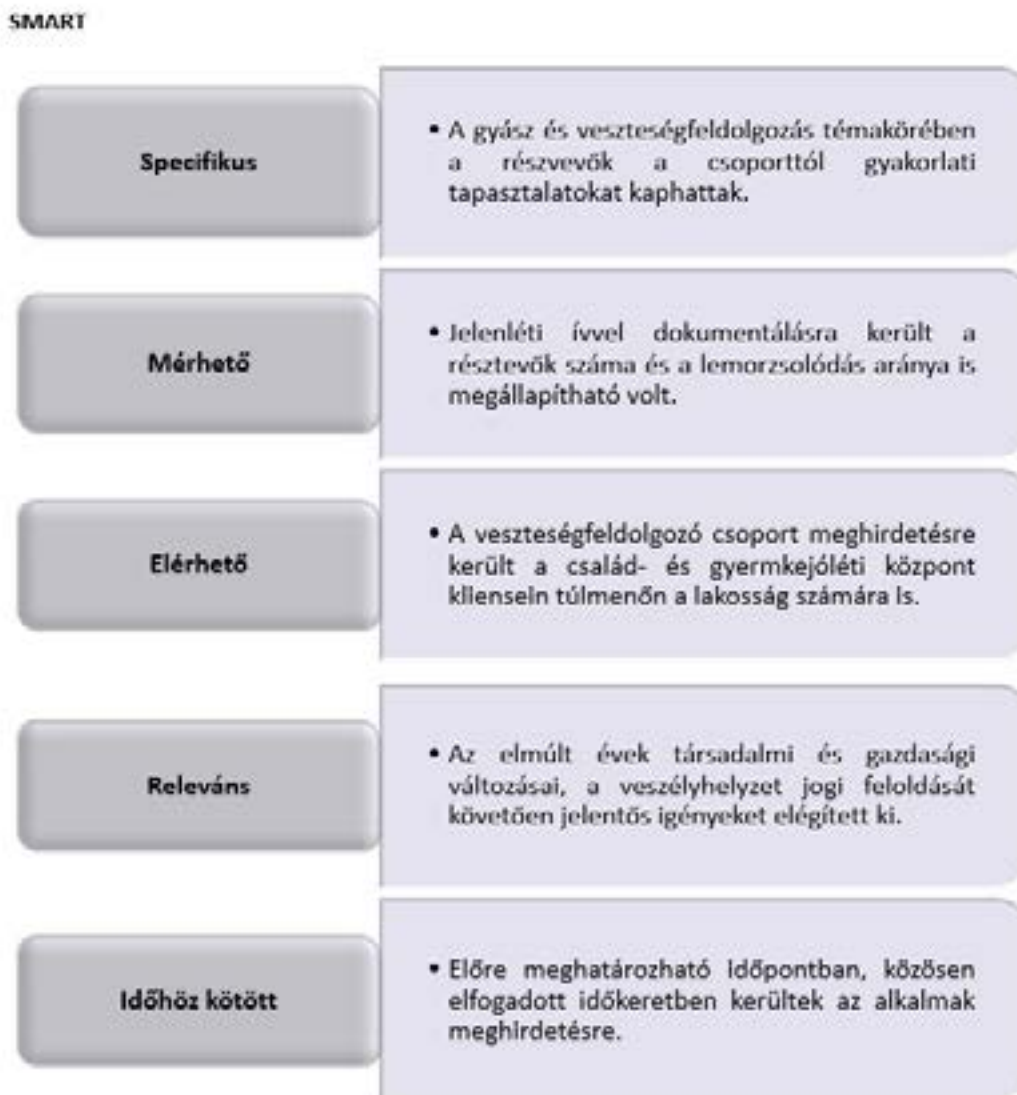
SMART

Specifikus

• A gyász és veszteségfeldolgozás témakörében a részvevők a csoporttól gyakorlati tapasztalatokat kaphattak.

Mérhető

• Jelenléti ívvel dokumentálásra került a résztevők száma és a lemorzsolódás aránya is megállapítható volt.

Elérhető

• A veszteségfeldolgozó csoport meghirdetésre került a család- és gyermkejóléti központ kliensein túlmenőn a lakosság számára is.

Releváns

• Az elmúlt évek társadalmi és gazdasági változásai, a veszélyhelyzet jogi feloldását követően jelentős igényeket elégített ki.

Időhöz kötött

• Előre meghatározható időpontban, közösen elfogadott időkeretben kerültek az alkalmak meghirdetésre.